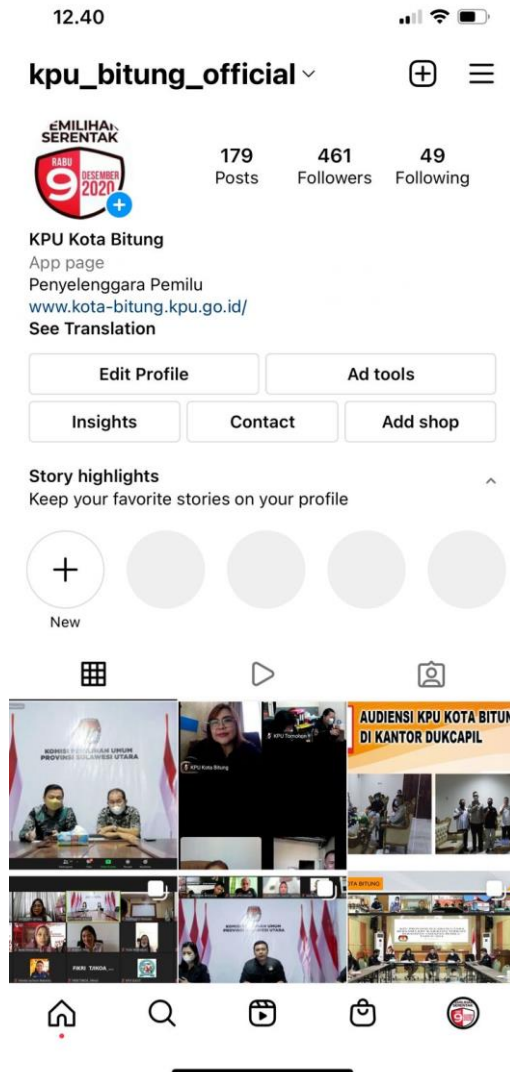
12.40

kpu_bitung_official

EMILIHAN SERENTAK RABU 9 DESEMBER 2020

179 Posts
461 Followers
49 Following

KPU Kota Bitung
App page
Penyelenggara Pemilu
www.kota-bitung.kpu.go.id/
See Translation

Edit Profile
Ad tools
Insights
Contact
Add shop

Story highlights
Keep your favorite stories on your profile

New

KOMISI PEMILIHAN UMUM PROVINSI SULAWESI UTARA

KPU Kota Bitung

AUDIENSI KPU KOTA BITUN
DI KANTOR DUKCAPIL

FIKRI TANDA

KOMISI PEMILIHAN UMUM

OTA BITUNG